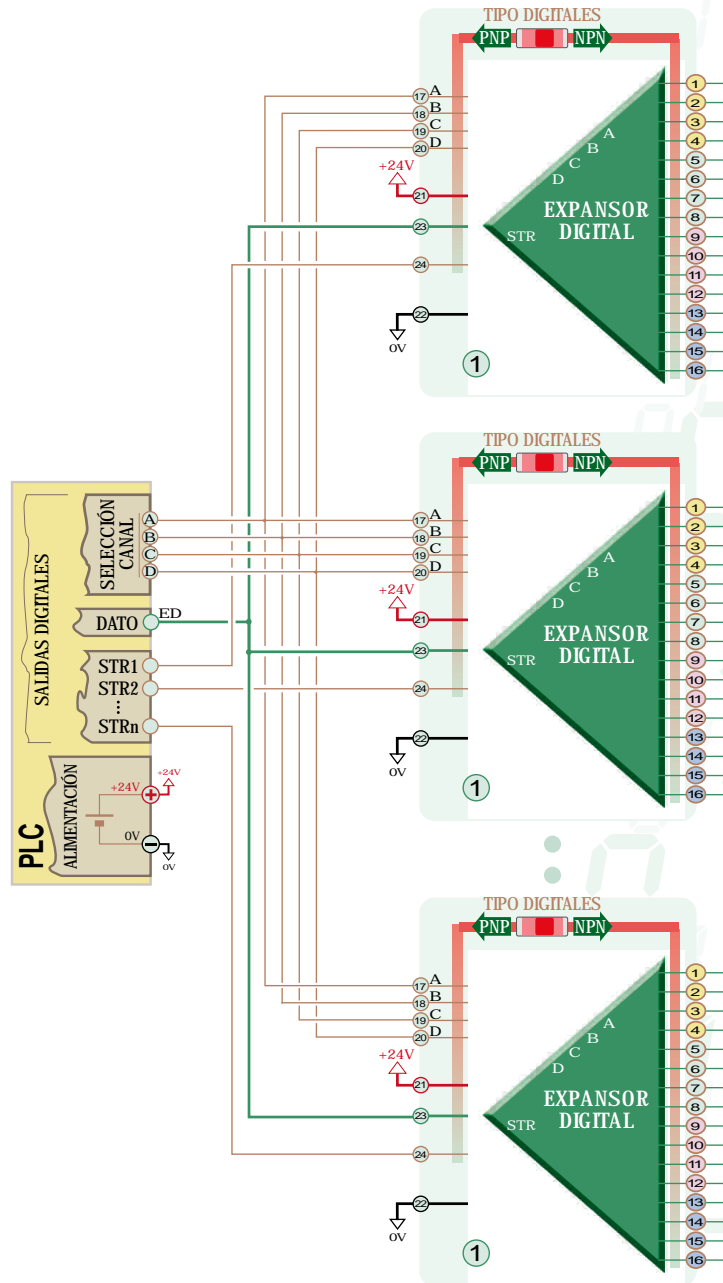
TIPO DIGITALES
PNP NPN
17 A
18 B
19 C
20 D
+24V
21
23
24
22
0V
A
B
C
D
STR
EXPANSOR DIGITAL
1
1 2 3 4 5 6 7 8 9 10 11 12 13 14 15 16

SALIDAS DIGITALES
SELECCIÓN CANAL
A
B
C
D
DATO
ED
STR1
STR2
...
STRn
ALIMENTACIÓN
+24V
+24V
0V
0V
PLC

TIPO DIGITALES
PNP NPN
17 A
18 B
19 C
20 D
+24V
21
23
24
22
0V
A
B
C
D
STR
EXPANSOR DIGITAL
1
1 2 3 4 5 6 7 8 9 10 11 12 13 14 15 16

TIPO DIGITALES
PNP NPN
17 A
18 B
19 C
20 D
+24V
21
23
24
22
0V
A
B
C
D
STR
EXPANSOR DIGITAL
1
1 2 3 4 5 6 7 8 9 10 11 12 13 14 15 16